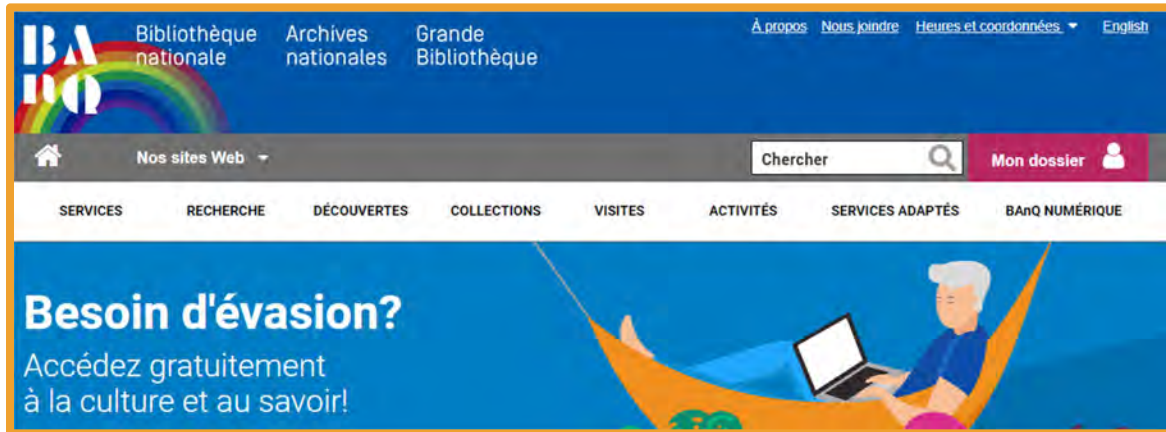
BA
nQ

Bibliothèque nationale

Archives nationales

Grande Bibliothèque

À propos Nous joindre Heures et coordonnées English

Nos sites Web

Chercher

Mon dossier

SERVICES RECHERCHE DÉCOUVERTES COLLECTIONS VISITES ACTIVITÉS SERVICES ADAPTÉS BAnQ NUMÉRIQUE

Besoin d'évasion?

Accédez gratuitement à la culture et au savoir!